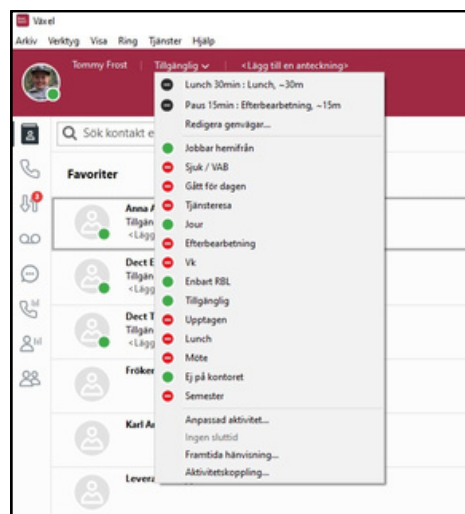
Växel

Arkiv Verktyg Visa Ring Tjänster Hjälp

Tommy Frost Tillgänglig <Lägg till en anteckning>

Sök kontakt e

Favoriter

Anna A Tillgän <Lägg

Dect E Tillgän <Lägg

Dect T Tillgän <Lägg

Fröker

Karl A

Levera

Lunch 30min : Lunch, ~30m
Paus 15min : Efterbearbetning, ~15m
Redigera genvägar...
Jobbar hemifrån
Sjuk / VAB
Gått för dagen
Tjänsteresa
Jour
Efterbearbetning
Vk
Enbart RBL
Tillgänglig
Upptagen
Lunch
Möte
Ej på kontoret
Semester
Anpassad aktivitet...
Ingen sluttid
Framtida hänvisning...
Aktivitetskoppling...